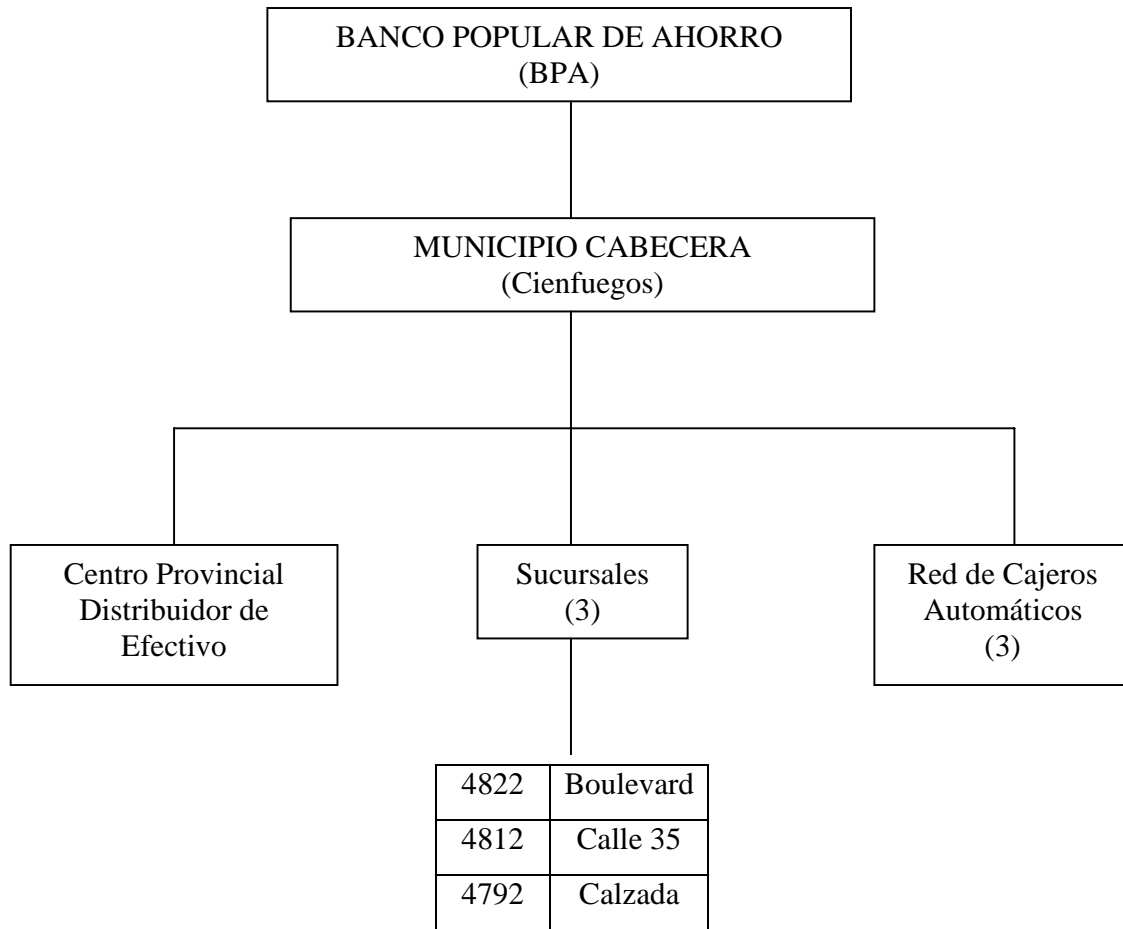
BANCO POPULAR DE AHORRO
(BPA)

MUNICIPIO CABECERA
(Cienfuegos)

Centro Provincial Distribuidor de Efectivo

Sucursales
(3)

Red de Cajeros Automáticos
(3)

| 4822 | Boulevard |
|---|---|
| 4812 | Calle 35 |
| 4792 | Calzada |